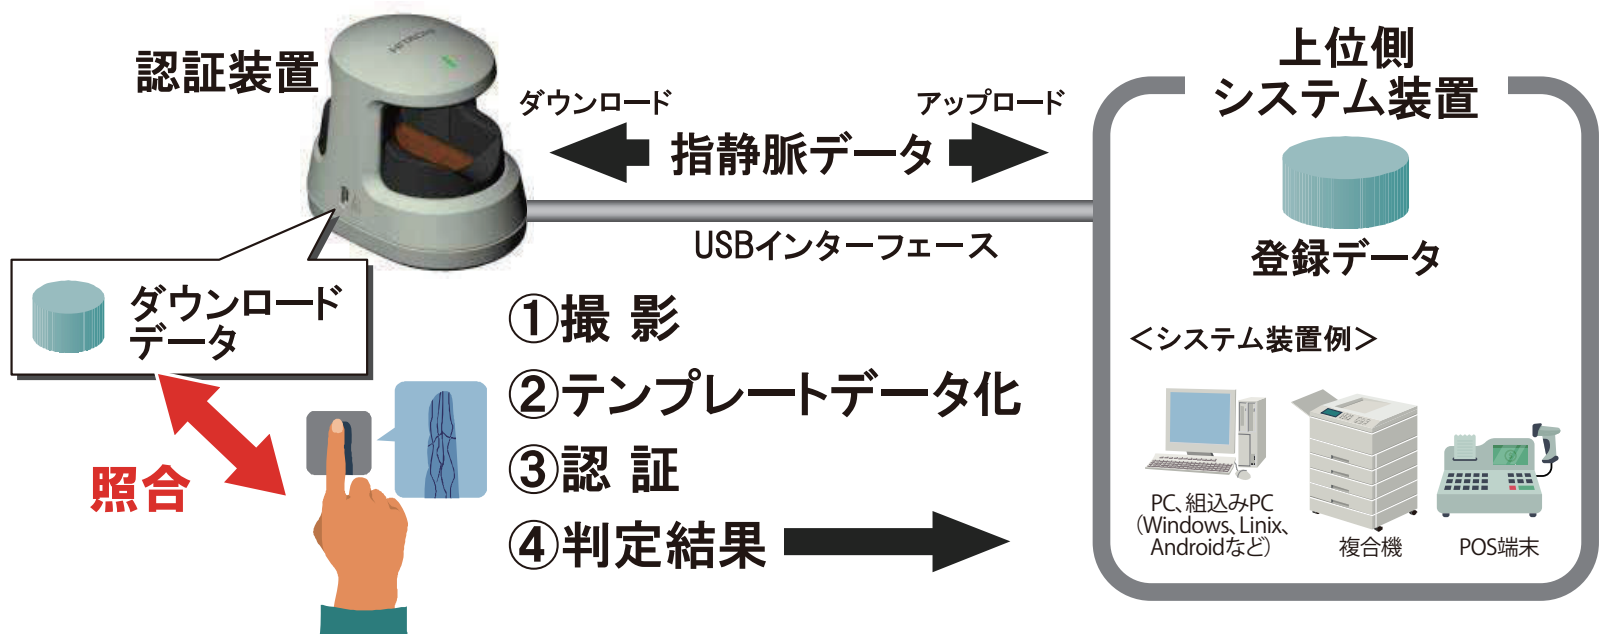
認証装置

上位側
システム装置

ダウンロード

アップロード

指静脈データ

USBインターフェース

ダウンロード
データ

登録データ

①撮 影
②テンプレートデータ化
③認 証
④判定結果

照合

＜システム装置例＞

PC、組込みPC
(Windows、Linix、
Androidなど)

複合機

POS端末